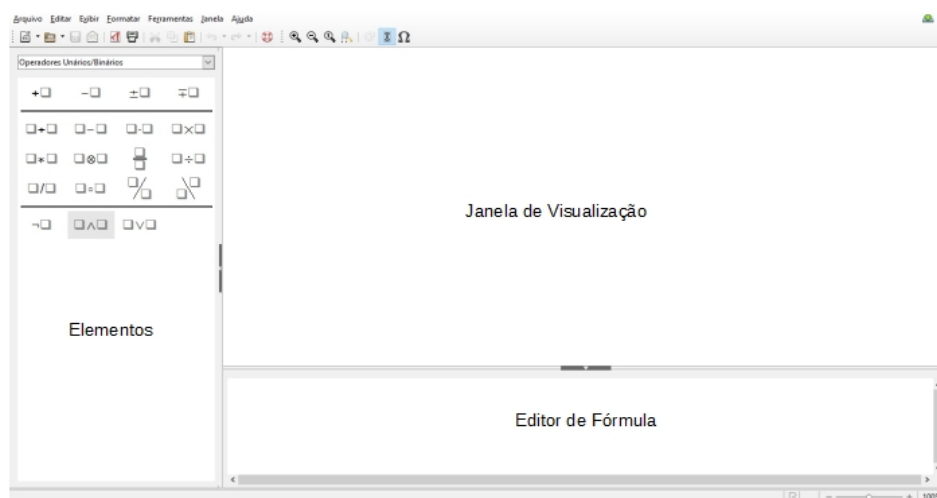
Arquivo Editar Exibir Formatar Ferramentas Janela Ajuda

Operadores Unários/Binários

+□ −□ ±□ ∓□

□+□ □−□ □·□ □×□

□∗□ □⊗□ $\frac{□}{□}$ □÷□

□/□ □∘□ □⁄□ □∖□

¬□ □∧□ □∨□

Elementos

Janela de Visualização

Editor de Fórmula